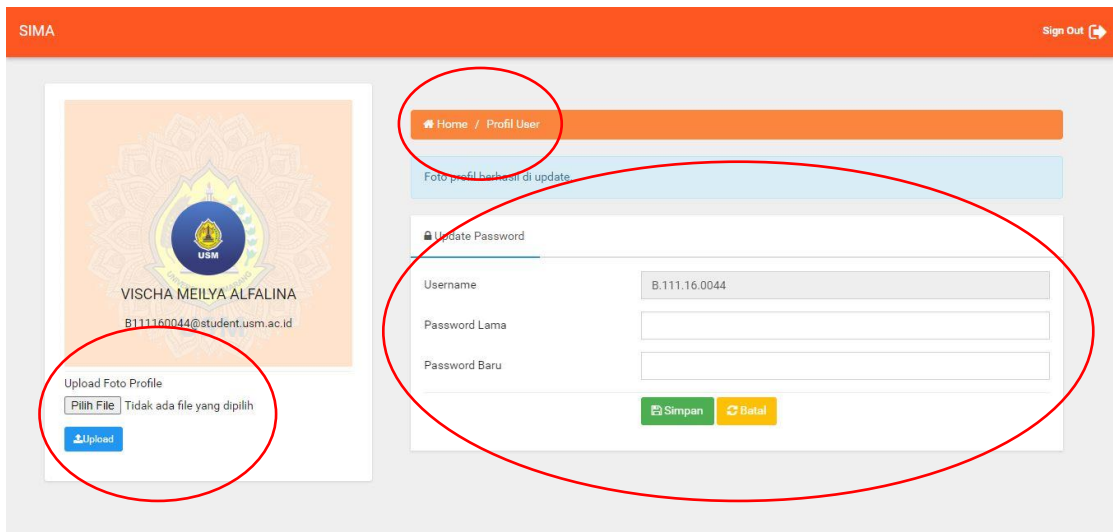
SIMA

Sign Out

USM

VISCHA MEILYA ALFALINA

B111160044@student.usm.ac.id

Upload Foto Profile

Pilih File Tidak ada file yang dipilih

Upload

Home / Profil User

Foto profil berhasil di update

Update Password

Username B.111.16.0044

Password Lama

Password Baru

Simpan Batal